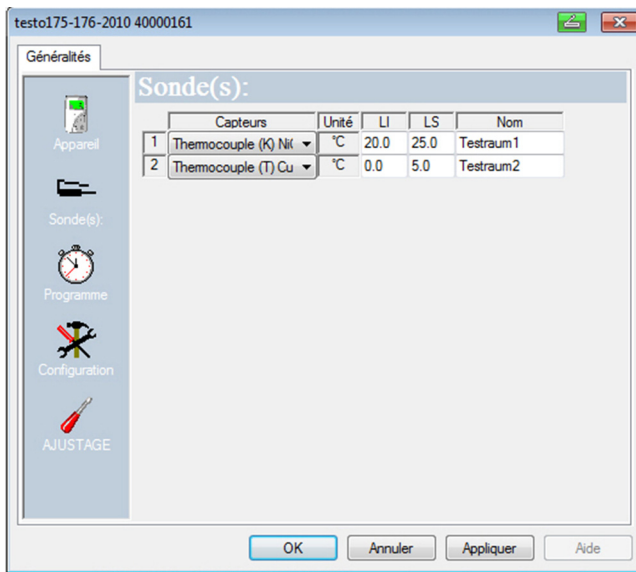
testo175-176-2010 40000161

Généralités

Appareil

Sonde(s):

Programme

Configuration

AJUSTAGE

Sonde(s):

| | Capteurs | Unité | LI | LS | Nom |
|---|---|---|---|---|---|
| 1 | Thermocouple (K) Ni( | °C | 20.0 | 25.0 | Testraum1 |
| 2 | Thermocouple (T) Cu | °C | 0.0 | 5.0 | Testraum2 |

OK  Annuler  Appliquer  Aide